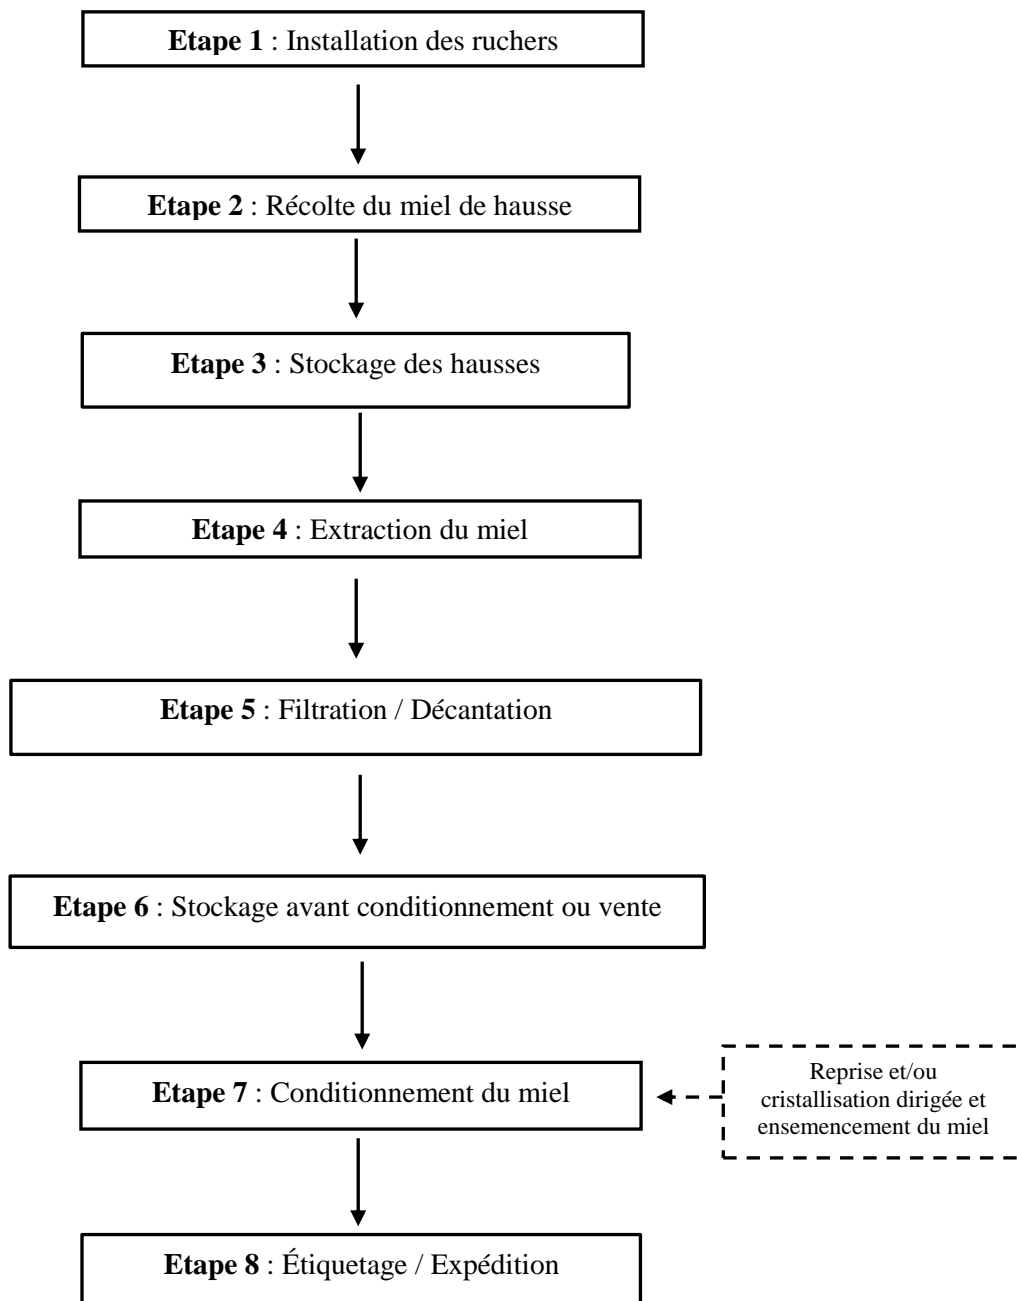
**Etape 1** : Installation des ruchers

**Etape 2** : Récolte du miel de hausse

**Etape 3** : Stockage des hausses

**Etape 4** : Extraction du miel

**Etape 5** : Filtration / Décantation

**Etape 6** : Stockage avant conditionnement ou vente

**Etape 7** : Conditionnement du miel

Reprise et/ou cristallisation dirigée et ensemencement du miel

**Etape 8** : Étiquetage / Expédition